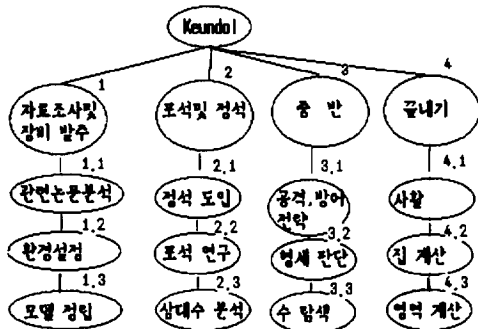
Keundol

1
자료조사및 장비 발주

1.1
관련논문분석

1.2
환경설정

1.3
모델 정립

2
포석및 정석

2.1
정석 도입

2.2
포석 연구

2.3
상대수 분석

3
중 반

3.1
공격,방어 전략

3.2
형세 판단

3.3
수 탐색

4
끝내기

4.1
사활

4.2
집 계산

4.3
영역 계산